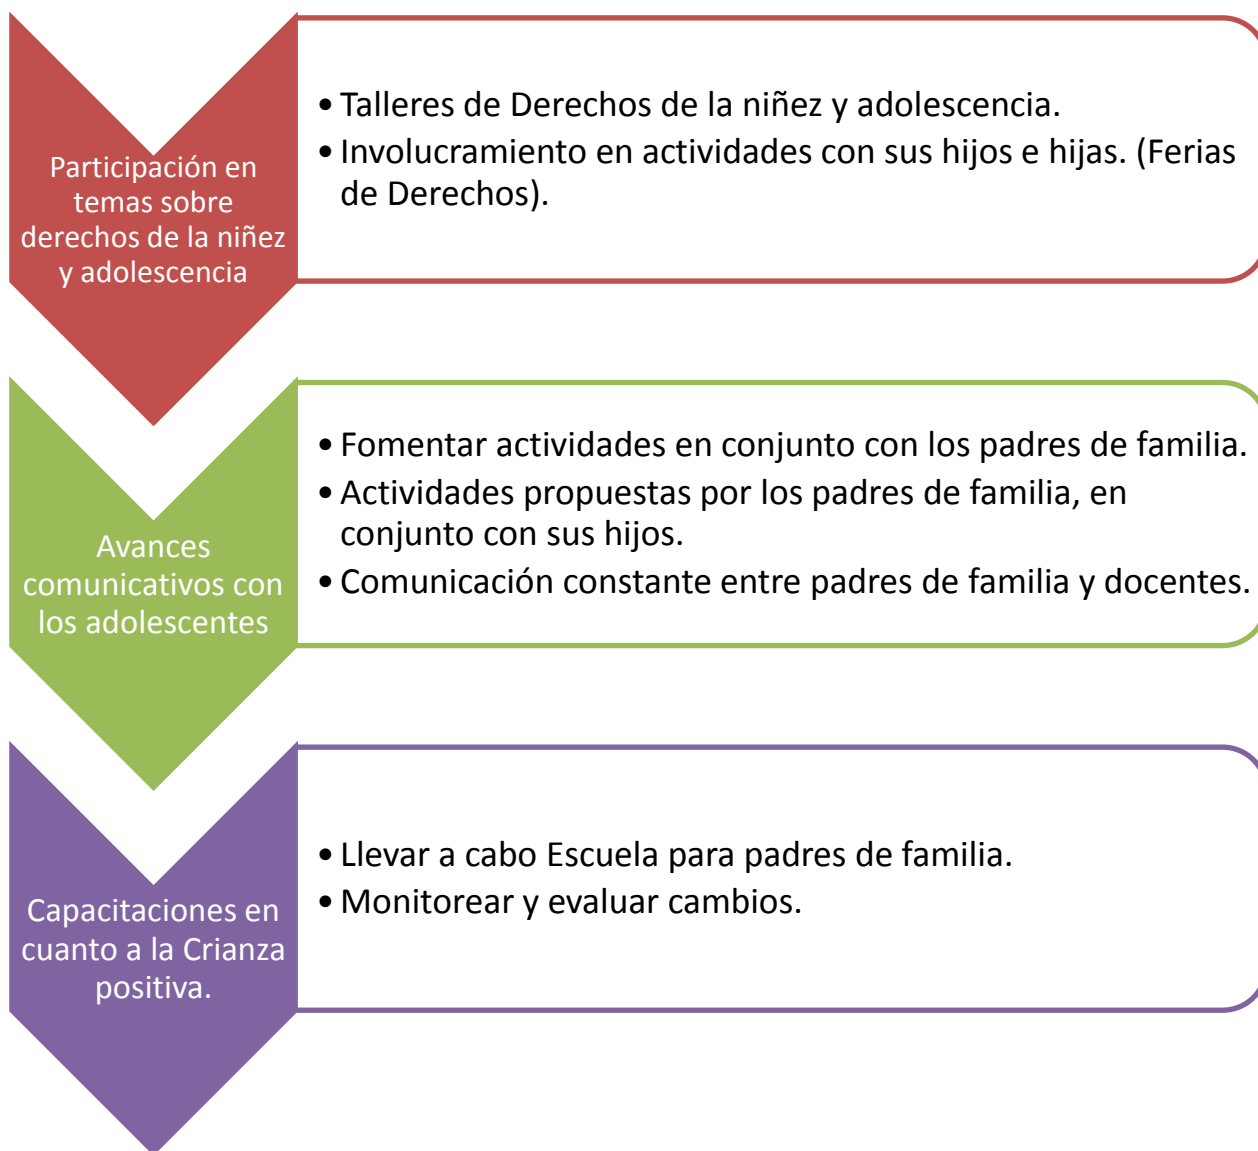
Participación en temas sobre derechos de la niñez y adolescencia

• Talleres de Derechos de la niñez y adolescencia.
• Involucramiento en actividades con sus hijos e hijas. (Ferias de Derechos).

Avances comunicativos con los adolescentes

• Fomentar actividades en conjunto con los padres de familia.
• Actividades propuestas por los padres de familia, en conjunto con sus hijos.
• Comunicación constante entre padres de familia y docentes.

Capacitaciones en cuanto a la Crianza positiva.

• Llevar a cabo Escuela para padres de familia.
• Monitorear y evaluar cambios.